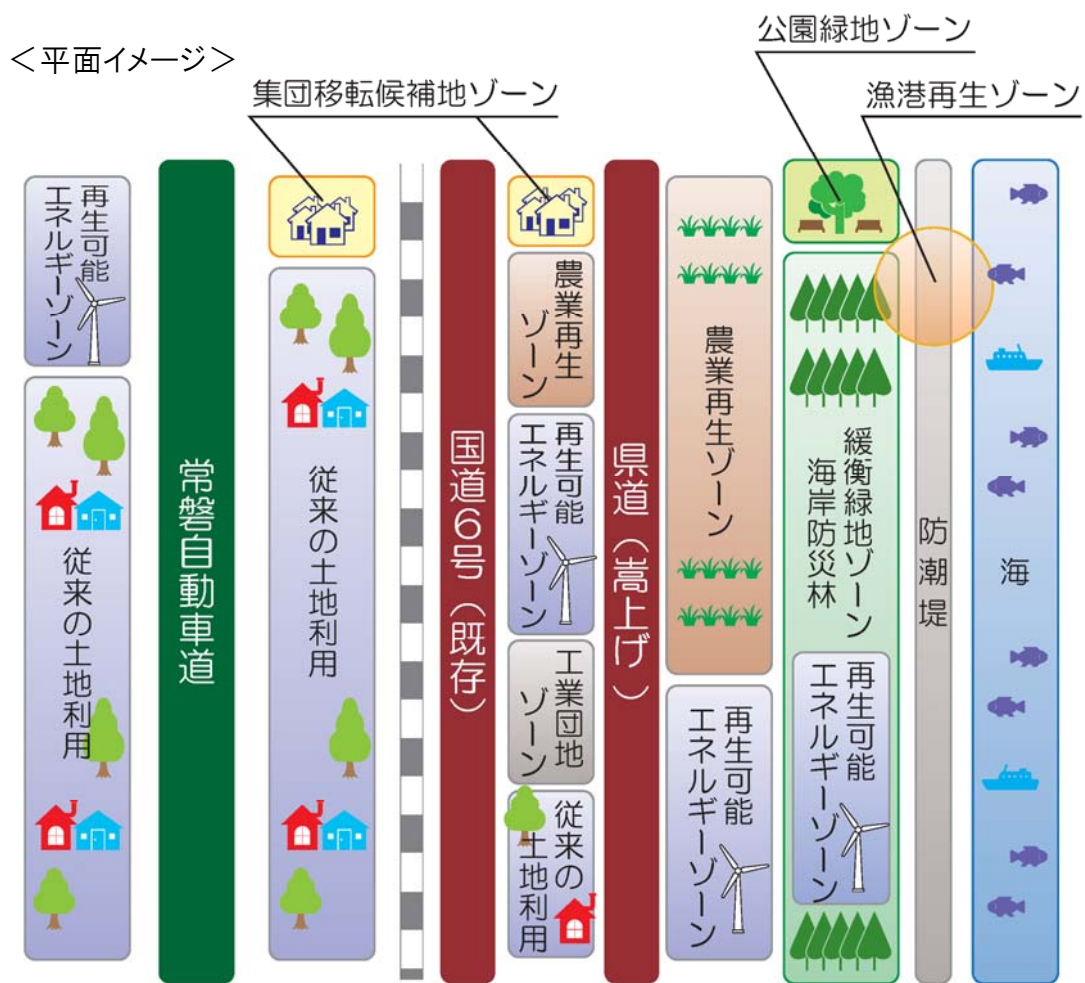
＜平面イメージ＞

集団移転候補地ゾーン

公園緑地ゾーン

漁港再生ゾーン

再生可能エネルギーゾーン

従来の土地利用

常磐自動車道

従来の土地利用

国道６号（既存）

農業再生ゾーン

再生可能エネルギーゾーン

工業団地ゾーン

従来の土地利用

県道（嵩上げ）

農業再生ゾーン

再生可能エネルギーゾーン

緩衝緑地ゾーン海岸防災林

再生可能エネルギーゾーン

防潮堤

海